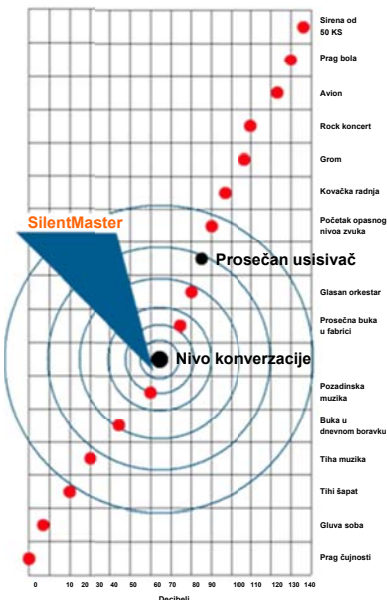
Sirena od 50 KS

Prag bola

Avion

Rock koncert

Grom

Kovačka radnja

Početak opasnog nivoa zvuka

SilentMaster

Prosečan usisivač

Glasan orkestar

Prosečna buka u fabrici

Nivo konverzacije

Pozadinska muzika

Buka u dnevnom boravku

Tiha muzika

Tihi šapat

Gluva soba

Prag čujnosti

0 10 20 30 40 50 60 70 80 90 100 110 120 130 140

Decibeli